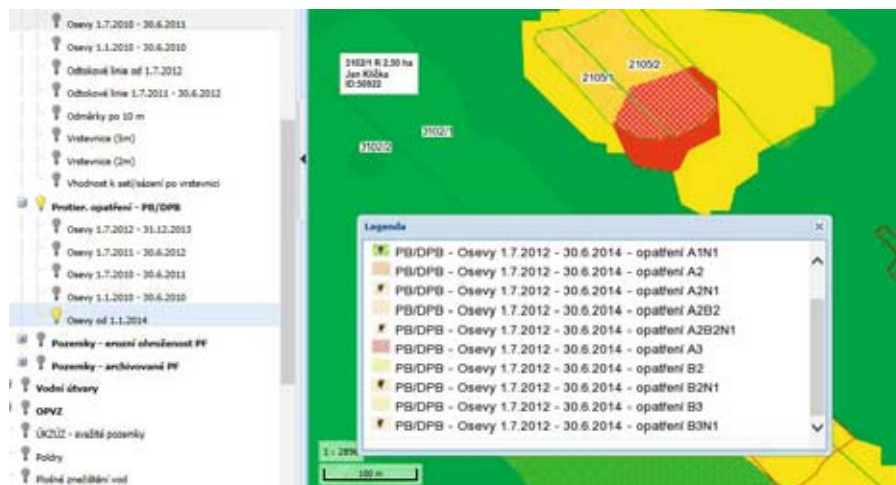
Osevy 1.7.2010 - 30.6.2011
Osevy 1.1.2010 - 30.6.2010
Odtokové linie od 1.7.2012
Odtokové linie 1.7.2011 - 30.6.2012
Odměrky po 10 m
Vrstevnice (5m)
Vrstevnice (2m)
Vhodnost k setí/sázení po vrstevnici
Protier. opatření - PB/DPB
Osevy 1.7.2012 - 31.12.2013
Osevy 1.7.2011 - 30.6.2012
Osevy 1.7.2010 - 30.6.2011
Osevy 1.1.2010 - 30.6.2010
Osevy od 1.1.2014
Pozemky - erozní ohroženost PF
Pozemky - archivované PF
Vodní útvary
OPVZ
ÚKZÚZ - světlé pozemky
Poldry
Plošné znečištění vod

3102/1 R 2.30 ha
Jan Klička
ID:50922

2105/2
2105/1
3102/1
3102/2

Legenda
PB/DPB - Osevy 1.7.2012 - 30.6.2014 - opatření A1N1
PB/DPB - Osevy 1.7.2012 - 30.6.2014 - opatření A2
PB/DPB - Osevy 1.7.2012 - 30.6.2014 - opatření A2N1
PB/DPB - Osevy 1.7.2012 - 30.6.2014 - opatření A2B2
PB/DPB - Osevy 1.7.2012 - 30.6.2014 - opatření A2B2N1
PB/DPB - Osevy 1.7.2012 - 30.6.2014 - opatření A3
PB/DPB - Osevy 1.7.2012 - 30.6.2014 - opatření B2
PB/DPB - Osevy 1.7.2012 - 30.6.2014 - opatření B2N1
PB/DPB - Osevy 1.7.2012 - 30.6.2014 - opatření B3
PB/DPB - Osevy 1.7.2012 - 30.6.2014 - opatření B3N1

1 : 289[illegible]
100 m